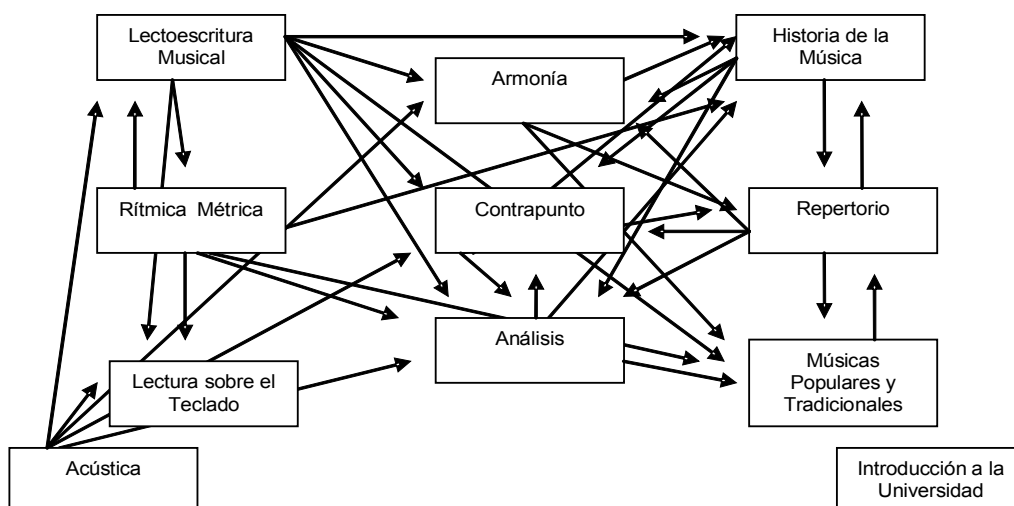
Lectoescritura Musical

Armonía

Historia de la Música

Rítmica Métrica

Contrapunto

Repertorio

Análisis

Lectura sobre el Teclado

Músicas Populares y Tradicionales

Acústica

Introducción a la Universidad